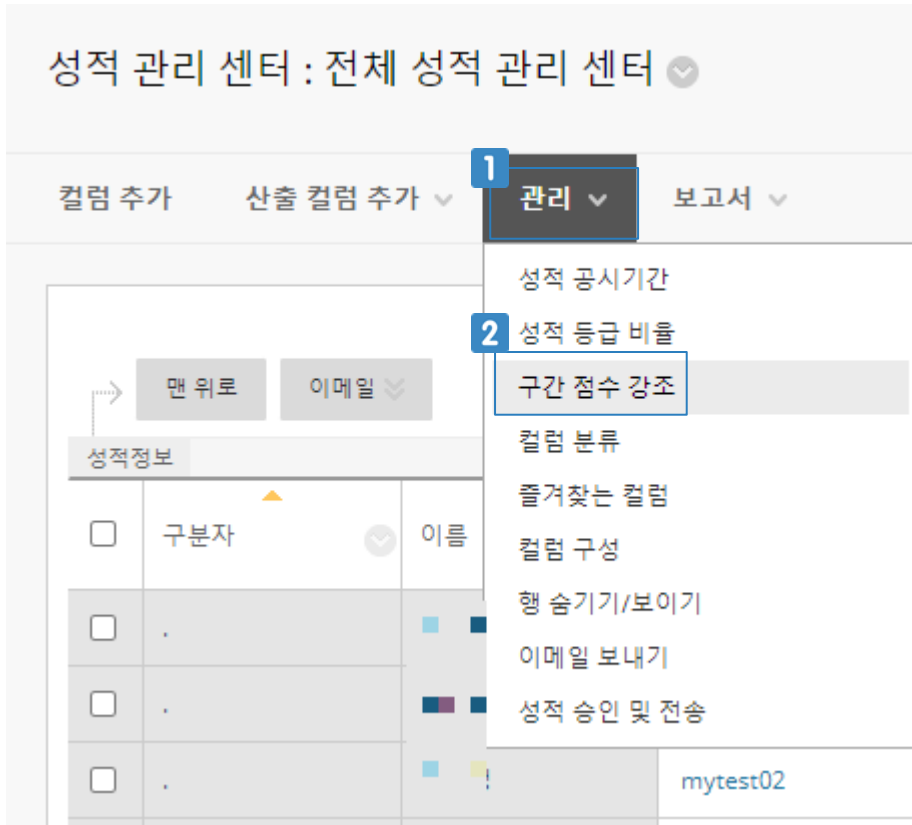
성적 관리 센터 : 전체 성적 관리 센터

컬럼 추가 산출 컬럼 추가 1 관리 보고서

성적 공시기간
2 성적 등급 비율
구간 점수 강조
컬럼 분류
즐겨찾는 컬럼
컬럼 구성
행 숨기기/보이기
이메일 보내기
성적 승인 및 전송

맨 위로 이메일

성적정보

| | 구분자 | 이름 |
|---|---|---|
| | . | |
| | . | |
| | . | |

mytest02